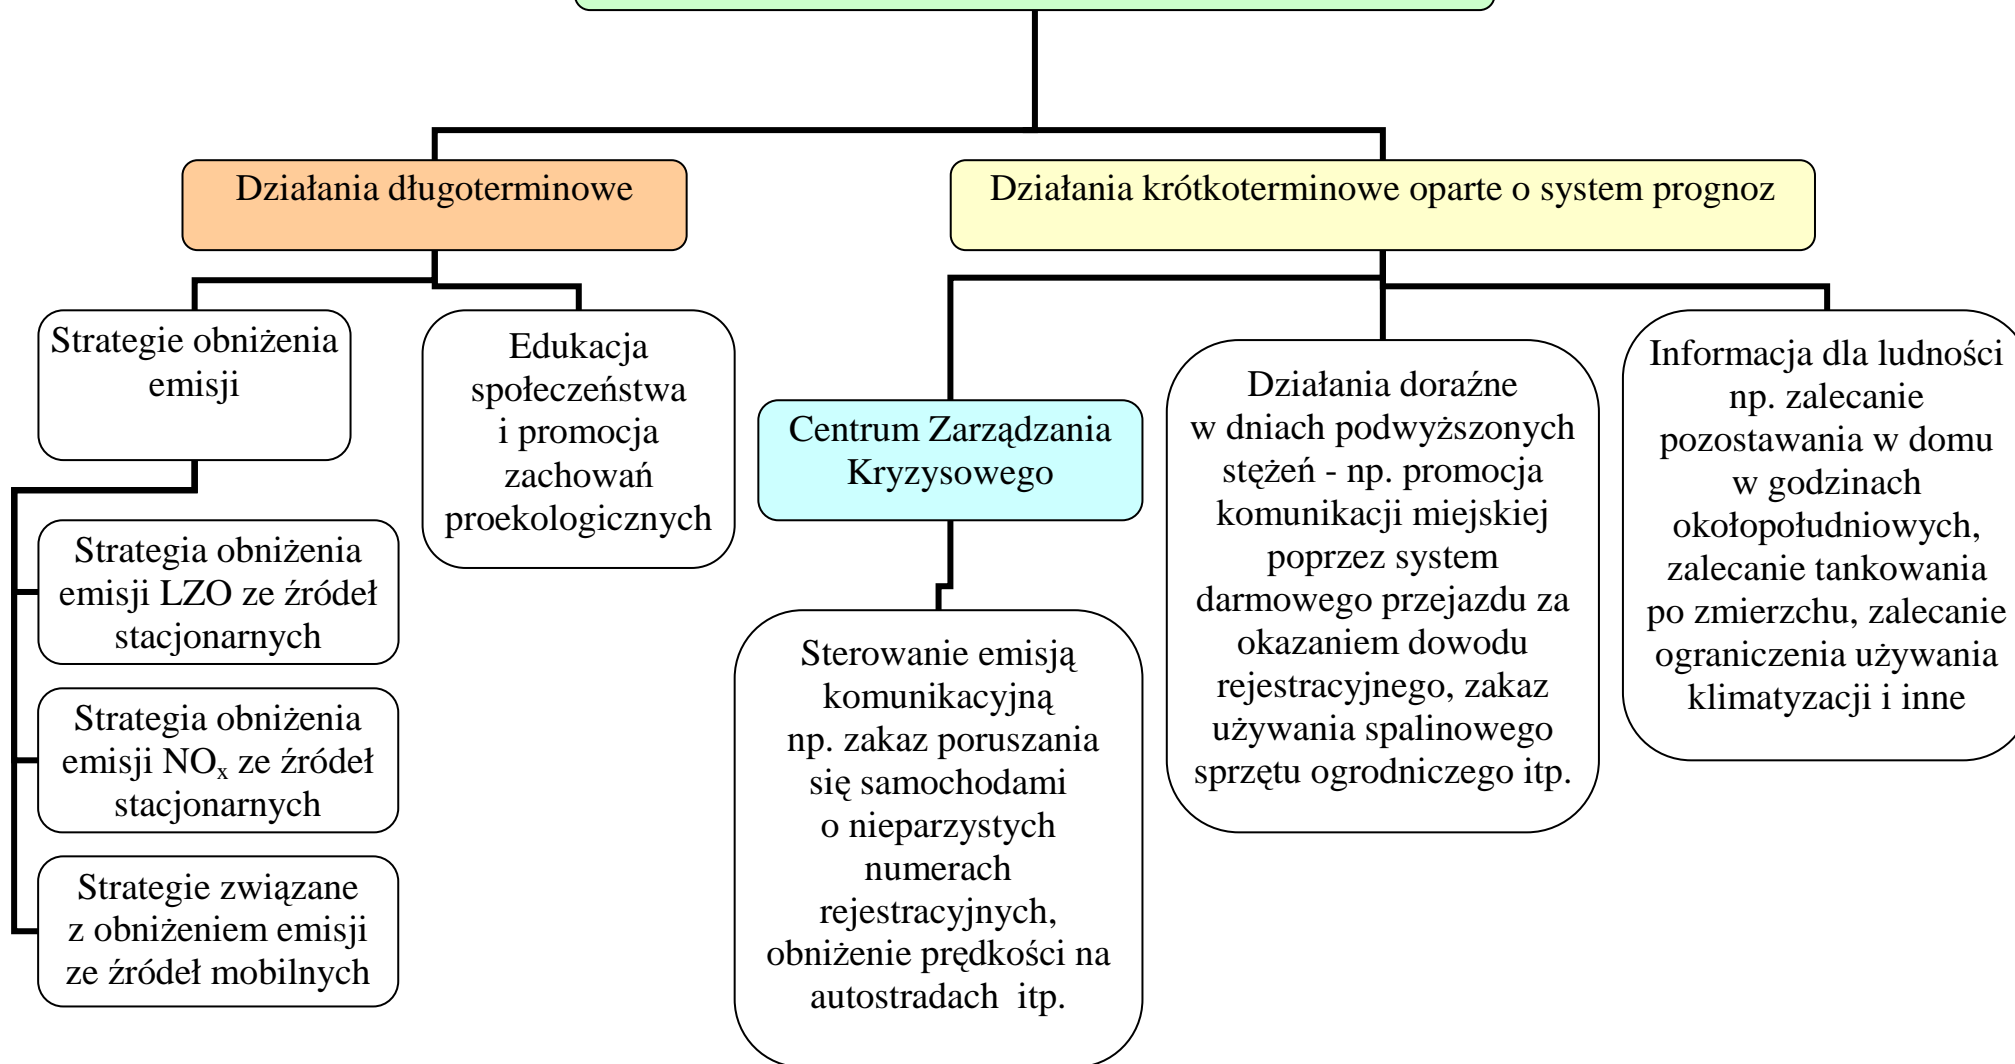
Działania długoterminowe

Działania krótkoterminowe oparte o system prognoz

Strategie obniżenia emisji

Edukacja społeczeństwa i promocja zachowań proekologicznych

Strategia obniżenia emisji LZO ze źródeł stacjonarnych

Strategia obniżenia emisji $NO_x$ ze źródeł stacjonarnych

Strategie związane z obniżeniem emisji ze źródeł mobilnych

Centrum Zarządzania Kryzysowego

Sterowanie emisją komunikacyjną np. zakaz poruszania się samochodami o nieparzystych numerach rejestracyjnych, obniżenie prędkości na autostradach itp.

Działania doraźne w dniach podwyższonych stężeń - np. promocja komunikacji miejskiej poprzez system darmowego przejazdu za okazaniem dowodu rejestracyjnego, zakaz używania spalinowego sprzętu ogrodniczego itp.

Informacja dla ludności np. zalecanie pozostawania w domu w godzinach okołopołudniowych, zalecanie tankowania po zmierzchu, zalecanie ograniczenia używania klimatyzacji i inne